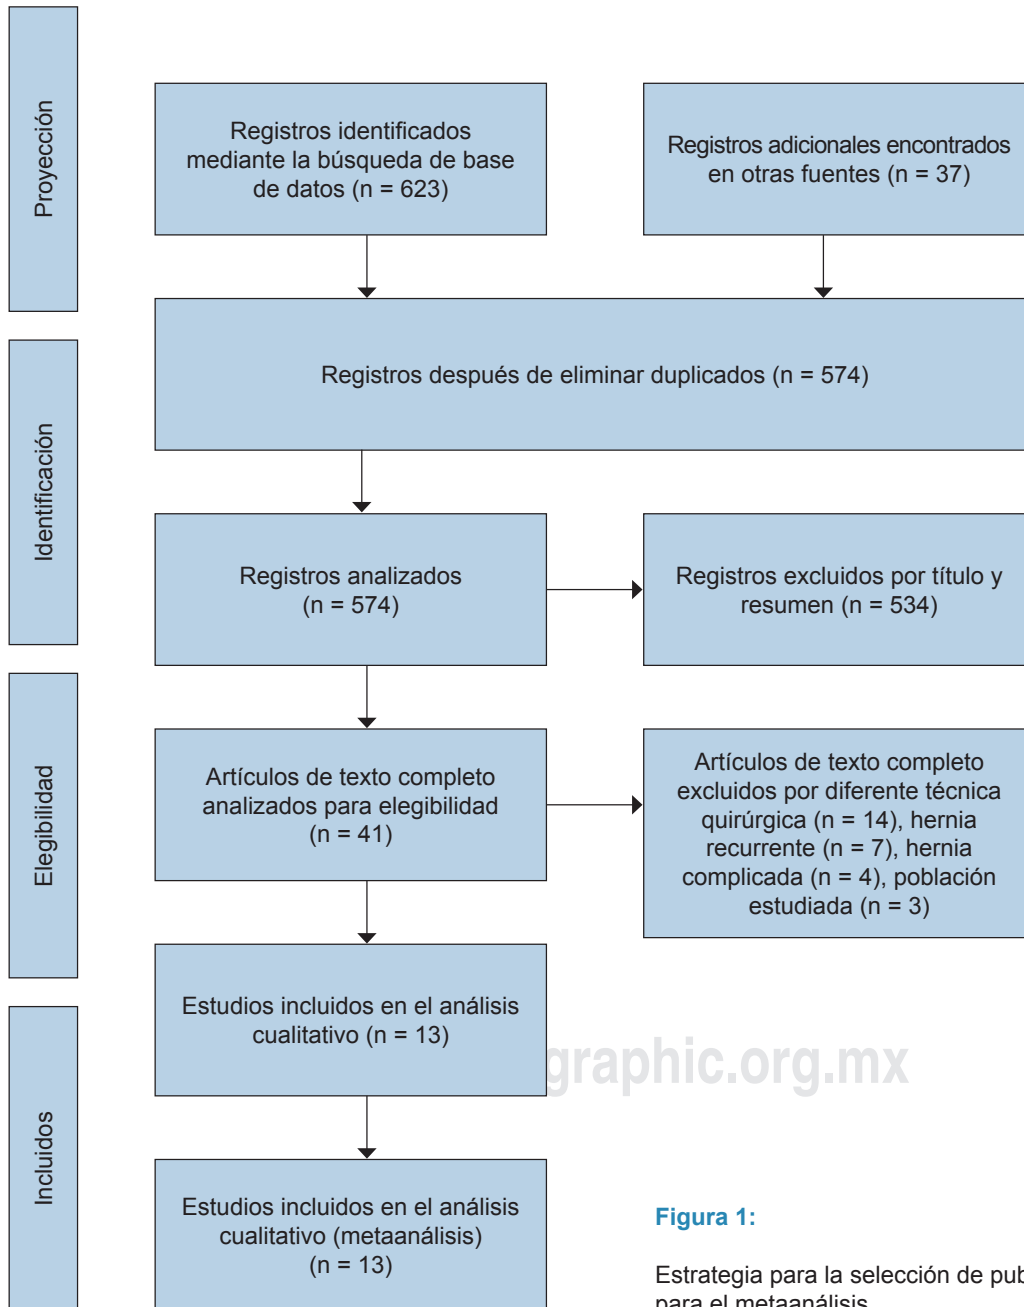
Proyección

Identificación

Elegibilidad

Incluidos

Registros identificados mediante la búsqueda de base de datos (n = 623)

Registros adicionales encontrados en otras fuentes (n = 37)

Registros después de eliminar duplicados (n = 574)

Registros analizados (n = 574)

Registros excluidos por título y resumen (n = 534)

Artículos de texto completo analizados para elegibilidad (n = 41)

Artículos de texto completo excluidos por diferente técnica quirúrgica (n = 14), hernia recurrente (n = 7), hernia complicada (n = 4), población estudiada (n = 3)

Estudios incluidos en el análisis cualitativo (n = 13)

graphic.org.mx

Estudios incluidos en el análisis cualitativo (metaanálisis) (n = 13)

Figura 1:

Estrategia para la selección de pub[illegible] para el metaanálisis.